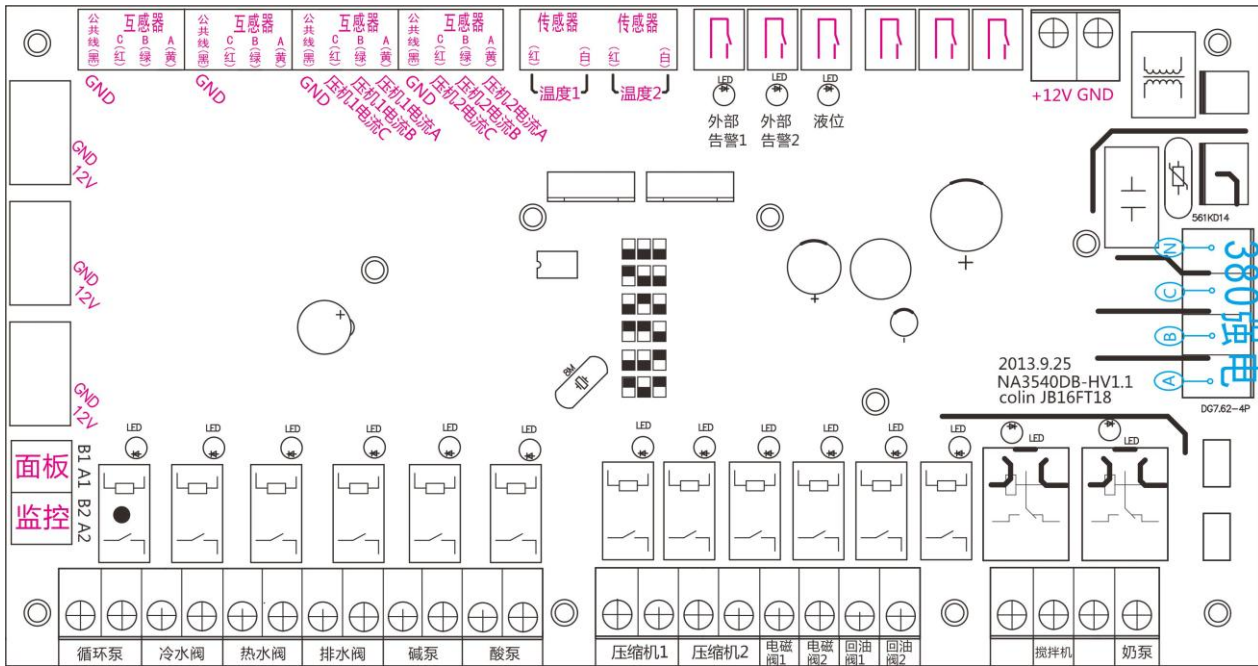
公共线(黑) 互感器 C(红) B(绿) A(黄)
公共线(黑) 互感器 C(红) B(绿) A(黄)
公共线(黑) 互感器 C(红) B(绿) A(黄)
公共线(黑) 互感器 C(红) B(绿) A(黄)
传感器 (红 白)
传感器 (红 白)
温度1
温度2
GND
GND
GND
压机1电流C
压机1电流B
压机1电流A
GND
压机2电流C
压机2电流B
压机2电流A
LED
外部告警1
LED
外部告警2
LED
液位
+12V GND
561KD14
GND 12V
GND 12V
GND 12V
380强电
N
C
B
A
DG7.62-4P
2013.9.25
NA3540DB-HV1.1
colin JB16FT18
8M
面板
监控
B1 A1
B2 A2
LED
LED
LED
LED
LED
LED
LED
LED
LED
LED
LED
LED
LED
LED
LED
循环泵
冷水阀
热水阀
排水阀
碱泵
酸泵
压缩机1
压缩机2
电磁阀1
电磁阀2
回油阀1
回油阀2
搅拌机
奶泵